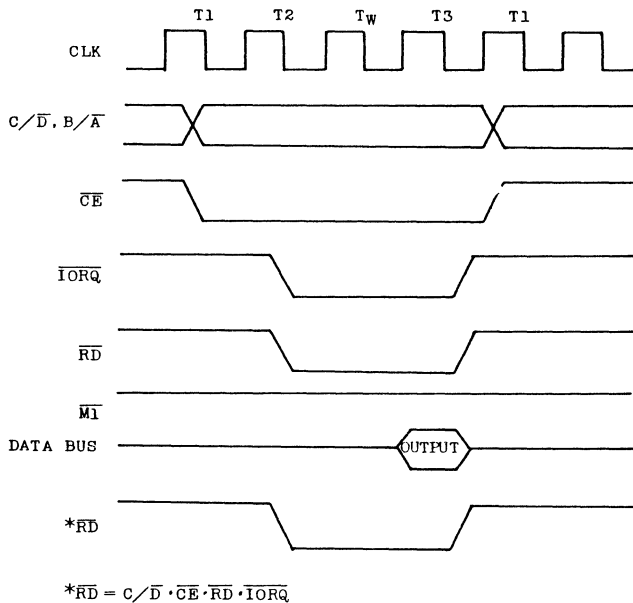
T1 T2 $T_W$ T3 T1

CLK

$C/\overline{D}, B/\overline{A}$

$\overline{CE}$

$\overline{IORQ}$

$\overline{RD}$

$\overline{M1}$

DATA BUS

OUTPUT

$*\overline{RD}$

$*\overline{RD} = C/\overline{D} \cdot \overline{CE} \cdot \overline{RD} \cdot \overline{IORQ}$